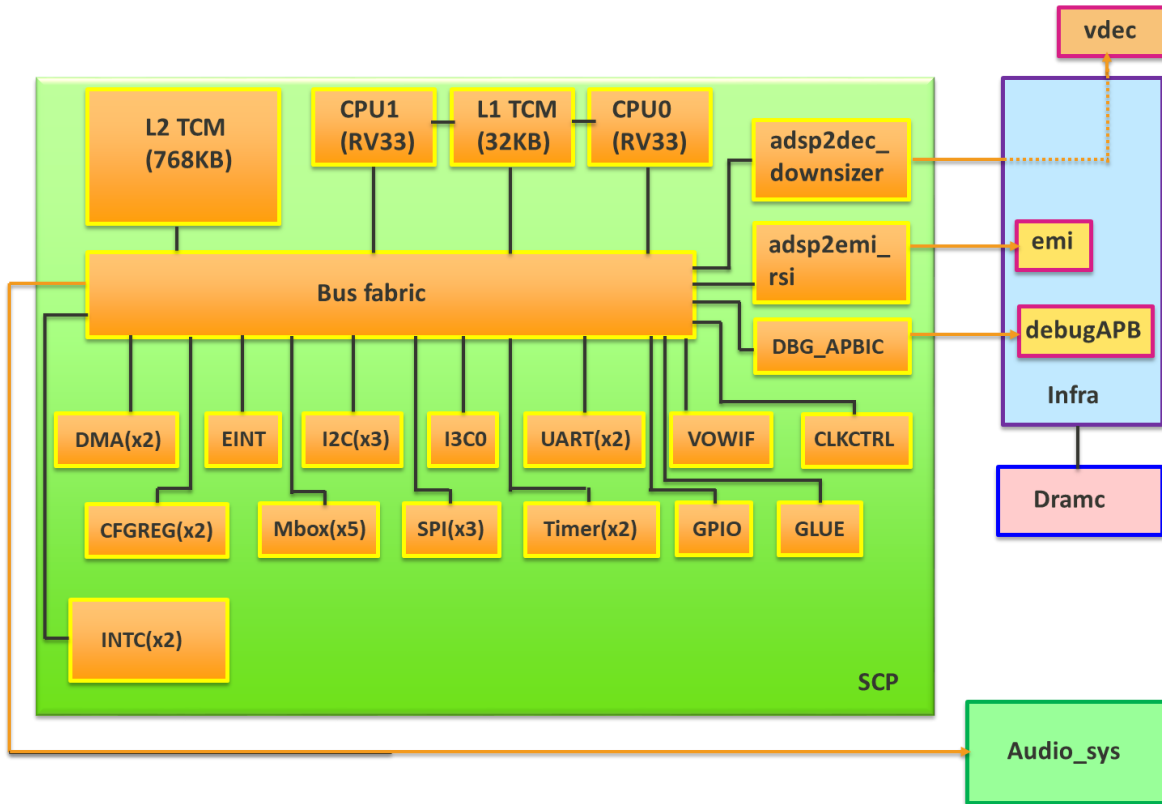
vdec

L2 TCM (768KB)

CPU1 (RV33)

L1 TCM (32KB)

CPU0 (RV33)

adsp2dec_ downsizer

adsp2emi_ rsi

emi

Bus fabric

DBG_APBIC

debugAPB

Infra

DMA(x2)

EINT

I2C(x3)

I3C0

UART(x2)

VOWIF

CLKCTRL

Dramc

CFGREG(x2)

Mbox(x5)

SPI(x3)

Timer(x2)

GPIO

GLUE

INTC(x2)

SCP

Audio_sys